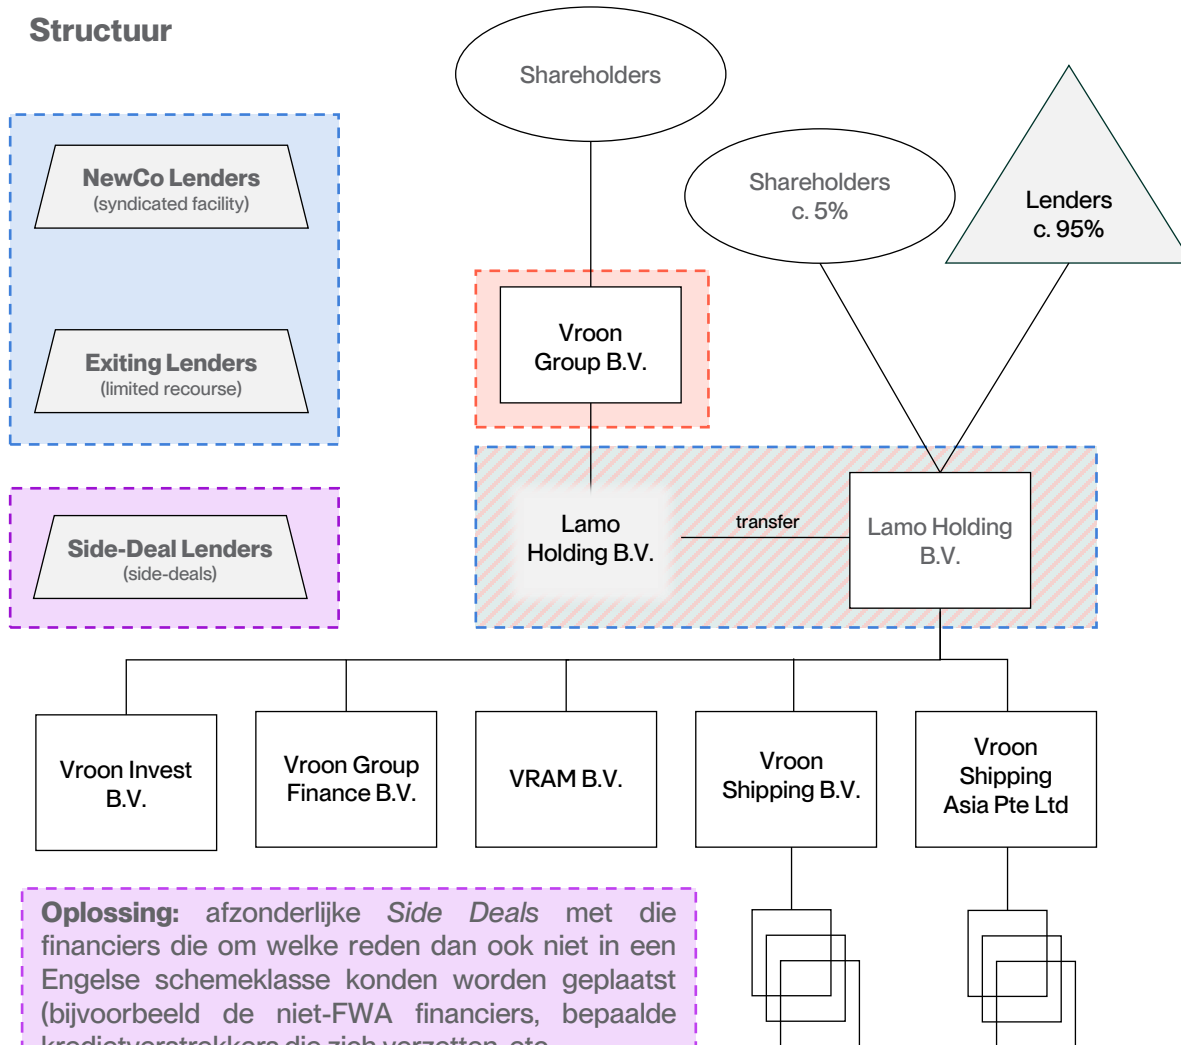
Structuur

NewCo Lenders
(syndicated facility)

Exiting Lenders
(limited recourse)

Side-Deal Lenders
(side-deals)

Shareholders

Shareholders
c. 5%

Lenders
c. 95%

Vroon
Group B.V.

Lamo
Holding B.V.

transfer

Lamo Holding
B.V.

Vroon Invest
B.V.

Vroon Group
Finance B.V.

VRAM B.V.

Vroon
Shipping B.V.

Vroon
Shipping
Asia Pte Ltd

Oplossing: afzonderlijke Side Deals met die financiers die om welke reden dan ook niet in een Engelse schemeklasse konden worden geplaatst (bijvoorbeeld de niet-FWA financiers, bepaalde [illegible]